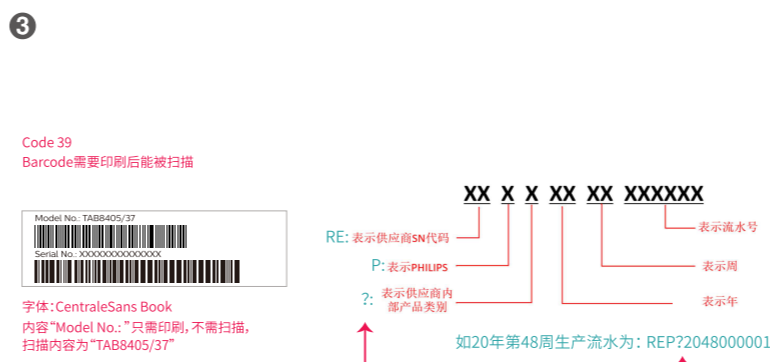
3

Code 39
Barcode需要印刷后能被扫描

Model No.: TAB8405/37
Serial No.: XXXXXXXXXXXXXX

字体:CentraleSans Book
内容“Model No.: ”只需印刷，不需扫描，扫描内容为“TAB8405/37”

XX X X XX XX XXXXXX

RE: 表示供应商SN代码
P: 表示PHILIPS
?: 表示供应商内部产品类别

表示流水号
表示周
表示年

如20年第48周生产流水为：REP?2048000001